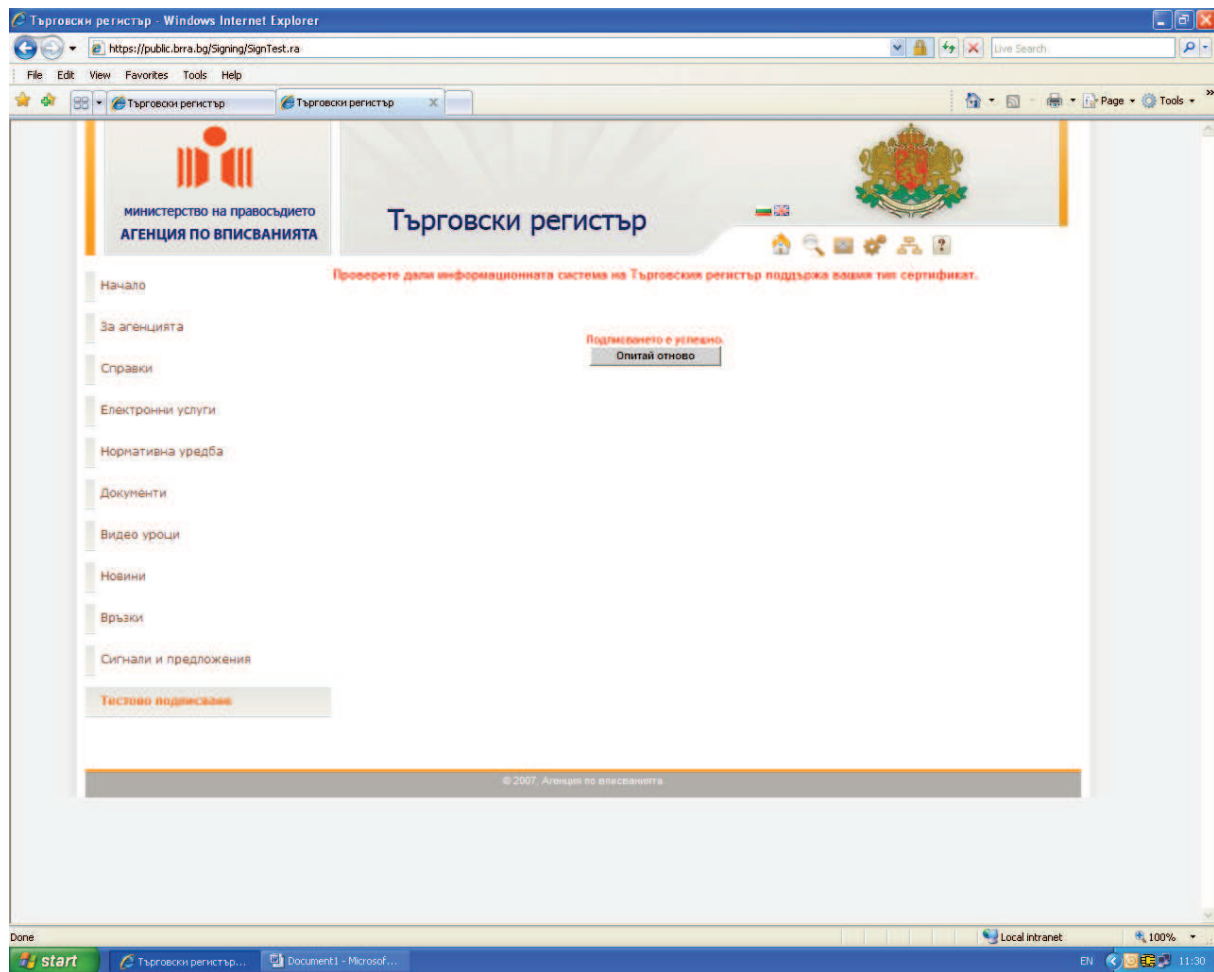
Търговски регистър - Windows Internet Explorer

https://public.brra.bg/Signing/SignTest.ra

Live Search

File Edit View Favorites Tools Help

Търговски регистър

Търговски регистър

Page Tools

министерство на правосъдието
АГЕНЦИЯ ПО ВПИСВАНИЯТА

Търговски регистър

Проверете дали информационната система на Търговския регистър поддържа вашия тип сертификат.

Начало

За агенцията

Справки

Електронни услуги

Нормативна уредба

Документи

Видео уроци

Новини

Връзки

Сигнали и предложения

Тестово подписване

Подписването е успешно.

Опитай отново

© 2007, Агенция по вписванията

Done

Local intranet

100%

start

Търговски регистър...

Document1 - Microsof...

EN

11:30